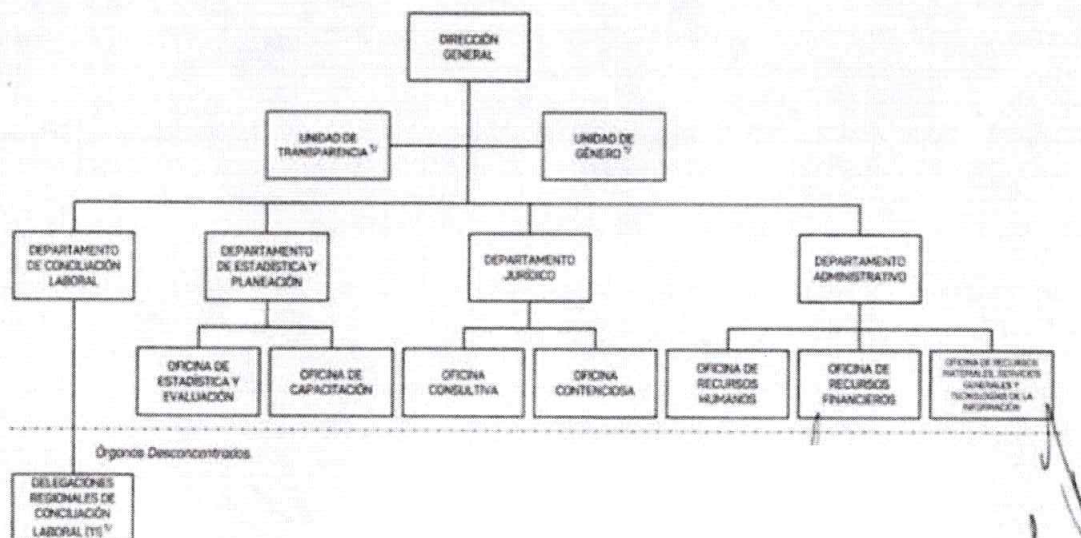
DIRECCIÓN GENERAL

UNIDAD DE TRANSPARENCIA $^{1/}$

UNIDAD DE GÉNERO $^{1/}$

DEPARTAMENTO DE CONCILIACIÓN LABORAL

DEPARTAMENTO DE ESTADÍSTICA Y PLANEACIÓN

DEPARTAMENTO JURÍDICO

DEPARTAMENTO ADMINISTRATIVO

OFICINA DE ESTADÍSTICA Y EVALUACIÓN

OFICINA DE CAPACITACIÓN

OFICINA CONSULTIVA

OFICINA CONTENCIOSA

OFICINA DE RECURSOS HUMANOS

OFICINA DE RECURSOS FINANCIEROS

OFICINA DE RECURSOS MATERIALES, SERVICIOS GENERALES Y TECNOLOGÍAS DE LA INFORMACIÓN

Órganos Desconcentrados

DELEGACIONES REGIONALES DE CONCILIACIÓN LABORAL (11) $^{1/}$